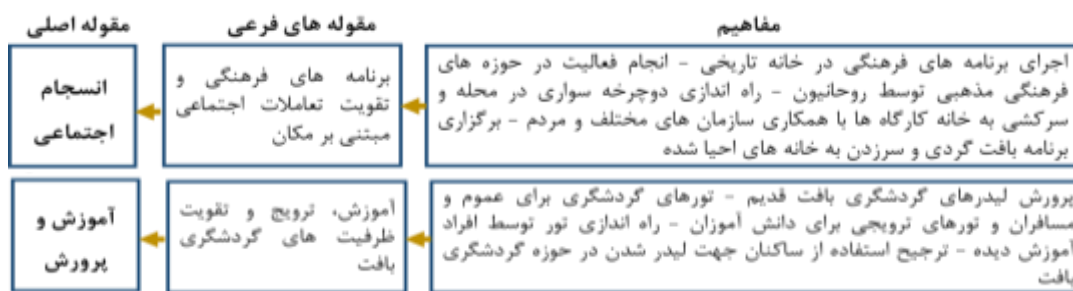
مفاهیم

مقوله های فرعی

مقوله اصلی

اجرای برنامه های فرهنگی در خانه تاریخی - انجام فعالیت در حوزه های فرهنگی مذهبی توسط روحانیون - راه اندازی دوچرخه سواری در محله و سرکشی به خانه کارگاه ها با همکاری سازمان های مختلف و مردم - برگزاری برنامه بافت گردی و سرزدن به خانه های احیا شده

برنامه های فرهنگی و تقویت تعاملات اجتماعی مبتنی بر مکان

انسجام اجتماعی

پرورش لیدرهای گردشگری بافت قدیم - تورهای گردشگری برای عموم و مسافران و تورهای ترویجی برای دانش آموزان - راه اندازی تور توسط افراد آموزش دیده - ترجیح استفاده از ساکنان جهت لیدر شدن در حوزه گردشگری بافت

آموزش، ترویج و تقویت ظرفیت های گردشگری بافت

آموزش و پرورش